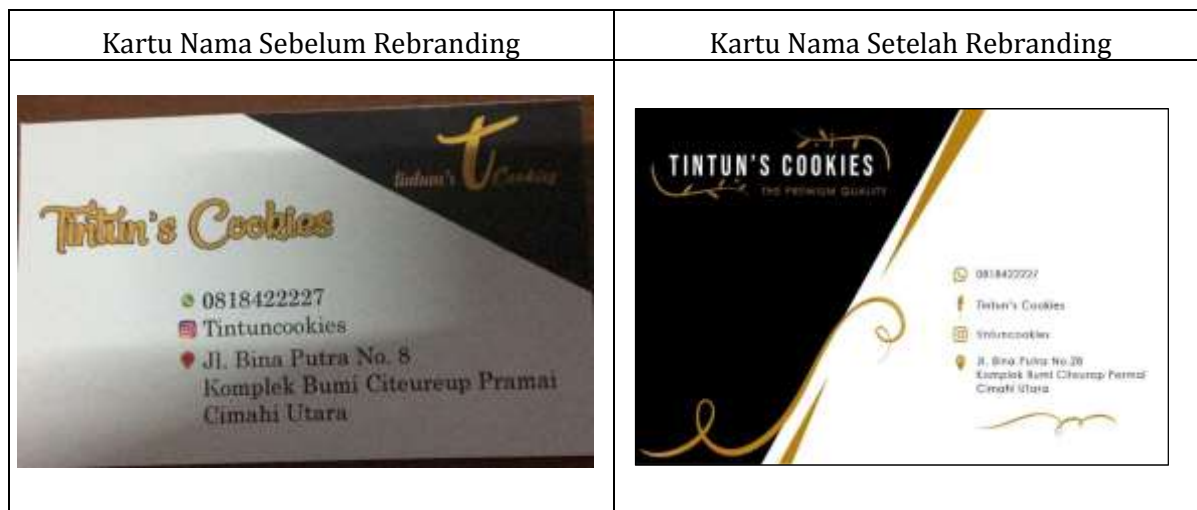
| Kartu Nama Sebelum Rebranding | Kartu Nama Setelah Rebranding |
|---|---|
| tintun's t Cookies<br>Tintun's Cookies<br>0818422227<br>Tintuncookies<br>Jl. Bina Putra No. 8<br>Komplek Bumi Citeureup Pramai<br>Cimahi Utara | TINTUN'S COOKIES<br>THE PREMIUM QUALITY<br>0818422227<br>Tintun's Cookies<br>tintuncookies<br>Jl. Bina Putra No.28<br>Komplek Bumi Citeureup Permai<br>Cimahi Utara |